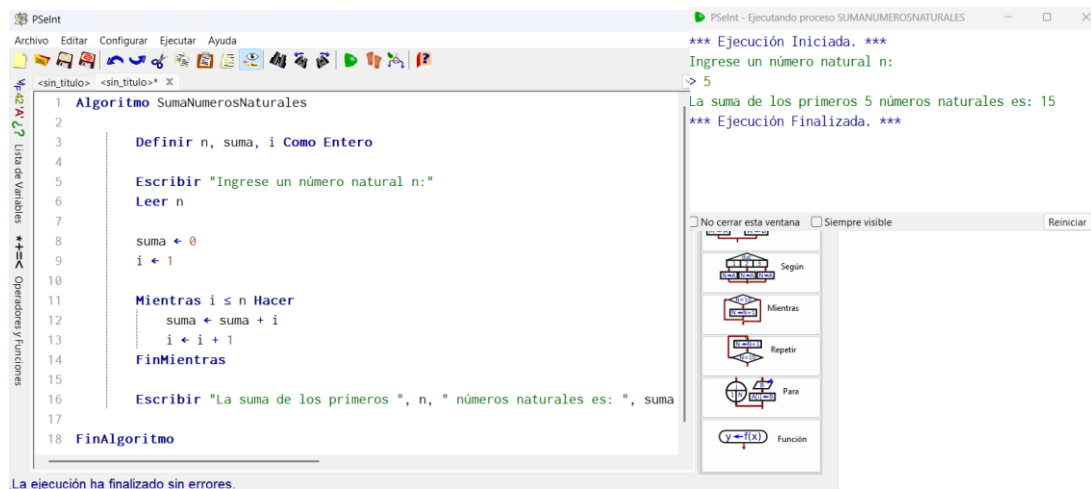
PSeInt
Archivo Editar Configurar Ejecutar Ayuda
<sin_titulo> <sin_titulo>* X
Lista de Variables
Operadores y Funciones

1 Algoritmo SumaNumerosNaturales
2
3 Definir n, suma, i Como Entero
4
5 Escribir "Ingrese un número natural n:"
6 Leer n
7
8 suma ← 0
9 i ← 1
10
11 Mientras i ≤ n Hacer
12 suma ← suma + i
13 i ← i + 1
14 FinMientras
15
16 Escribir "La suma de los primeros ", n, " números naturales es: ", suma
17
18 FinAlgoritmo

La ejecución ha finalizado sin errores.

PSeInt - Ejecutando proceso SUMANUMEROSNATURALES
*** Ejecución Iniciada. ***
Ingrese un número natural n:
> 5
La suma de los primeros 5 números naturales es: 15
*** Ejecución Finalizada. ***

No cerrar esta ventana Siempre visible Reiniciar

Según
Mientras
Repetir
Para
$y \leftarrow f(x)$ Función